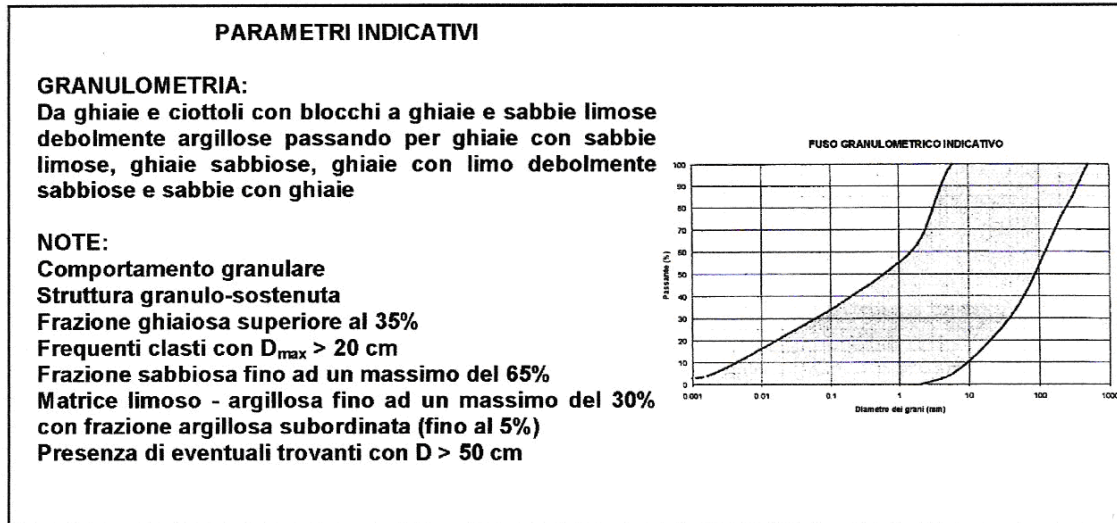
PARAMETRI INDICATIVI

GRANULOMETRIA:
Da ghiaie e ciottoli con blocchi a ghiaie e sabbie limose debolmente argillose passando per ghiaie con sabbie limose, ghiaie sabbiose, ghiaie con limo debolmente sabbiose e sabbie con ghiaie

NOTE:
Comportamento granulare
Struttura granulo-sostenuta
Frazione ghiaiosa superiore al 35%
Frequenti clasti con $D_{max}$ > 20 cm
Frazione sabbiosa fino ad un massimo del 65%
Matrice limoso - argillosa fino ad un massimo del 30% con frazione argillosa subordinata (fino al 5%)
Presenza di eventuali trovanti con D > 50 cm

FUSO GRANULOMETRICO INDICATIVO

100
90
80
70
60
50
40
30
20
10
0

Passante (%)

0.001
0.01
0.1
1
10
100
1000

Diametro dei grani (mm)